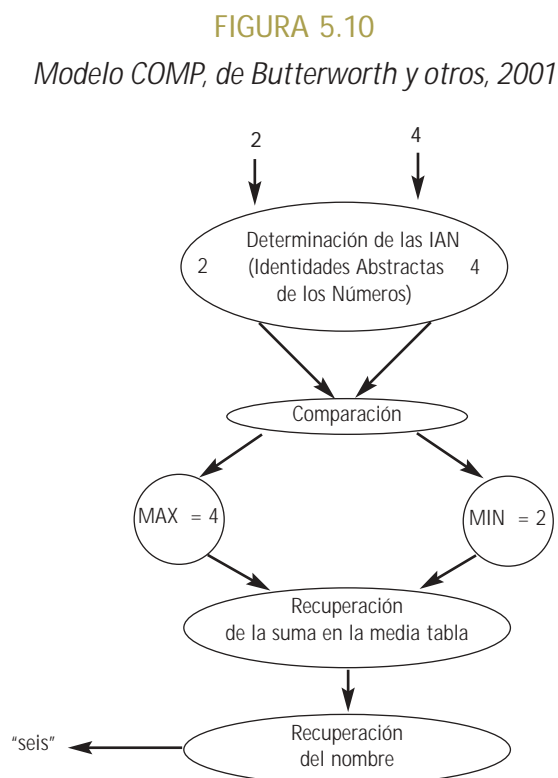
FIGURA 5.10

Modelo COMP, de Butterworth y otros, 2001

2

4

2

Determinación de las IAN (Identidades Abstractas de los Números)

4

Comparación

MAX = 4

MIN = 2

Recuperación de la suma en la media tabla

"seis"

Recuperación del nombre